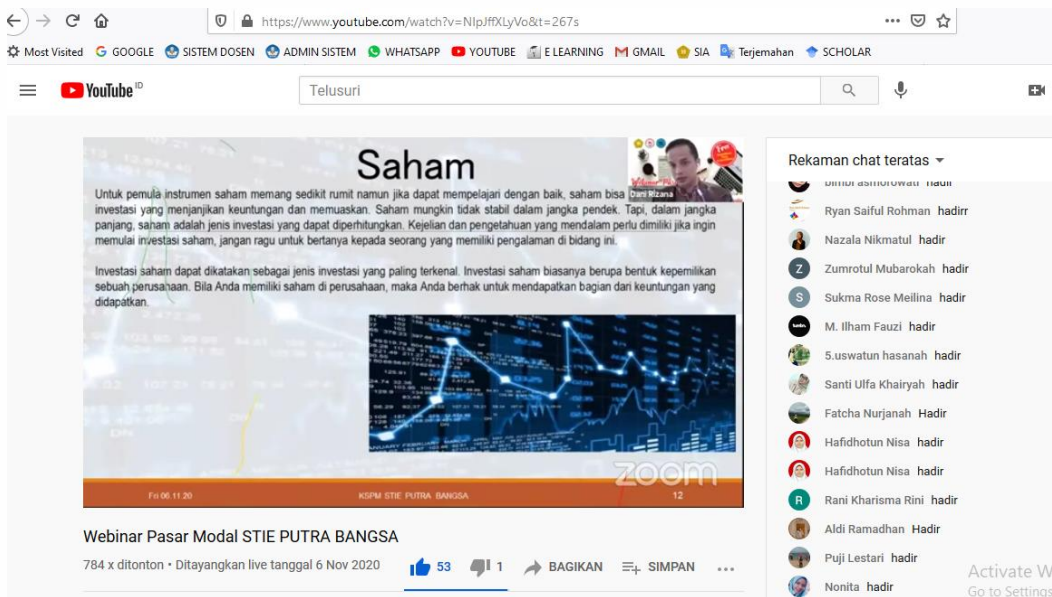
https://www.youtube.com/watch?v=NlpJffXLyVo&t=267s

Most Visited GOOGLE SISTEM DOSEN ADMIN SISTEM WHATSAPP YOUTUBE E LEARNING GMAIL SIA Terjemahan SCHOLAR

YouTube ID

Telusuri

Saham

Dani Rizana

Untuk pemula instrumen saham memang sedikit rumit namun jika dapat mempelajari dengan baik, saham bisa investasi yang menjanjikan keuntungan dan memuaskan. Saham mungkin tidak stabil dalam jangka pendek. Tapi, dalam jangka panjang, saham adalah jenis investasi yang dapat diperhitungkan. Kejelian dan pengetahuan yang mendalam perlu dimiliki jika ingin memulai investasi saham, jangan ragu untuk bertanya kepada seorang yang memiliki pengalaman di bidang ini.

Investasi saham dapat dikatakan sebagai jenis investasi yang paling terkenal. Investasi saham biasanya berupa bentuk kepemilikan sebuah perusahaan. Bila Anda memiliki saham di perusahaan, maka Anda berhak untuk mendapatkan bagian dari keuntungan yang didapatkan.

zoom

Fri 06.11.20 KSPM STIE PUTRA BANGSA 12

Webinar Pasar Modal STIE PUTRA BANGSA

784 x ditonton • Ditayangkan live tanggal 6 Nov 2020

53 1 BAGIKAN SIMPAN ...

Rekaman chat teratas

Bimbi asmorowati hadir
Ryan Saiful Rohman hadirr
Nazala Nikmatul hadir
Zumrotul Mubarokah hadir
Sukma Rose Meilina hadir
M. Ilham Fauzi hadir
5.uswatun hasanah hadir
Santi Ulfa Khairyah hadir
Fatcha Nurjanah Hadir
Hafidhotun Nisa hadir
Hafidhotun Nisa hadir
Rani Kharisma Rini hadir
Aldi Ramadhan Hadir
Puji Lestari hadir
Nonita hadir

Activate W
Go to Settings